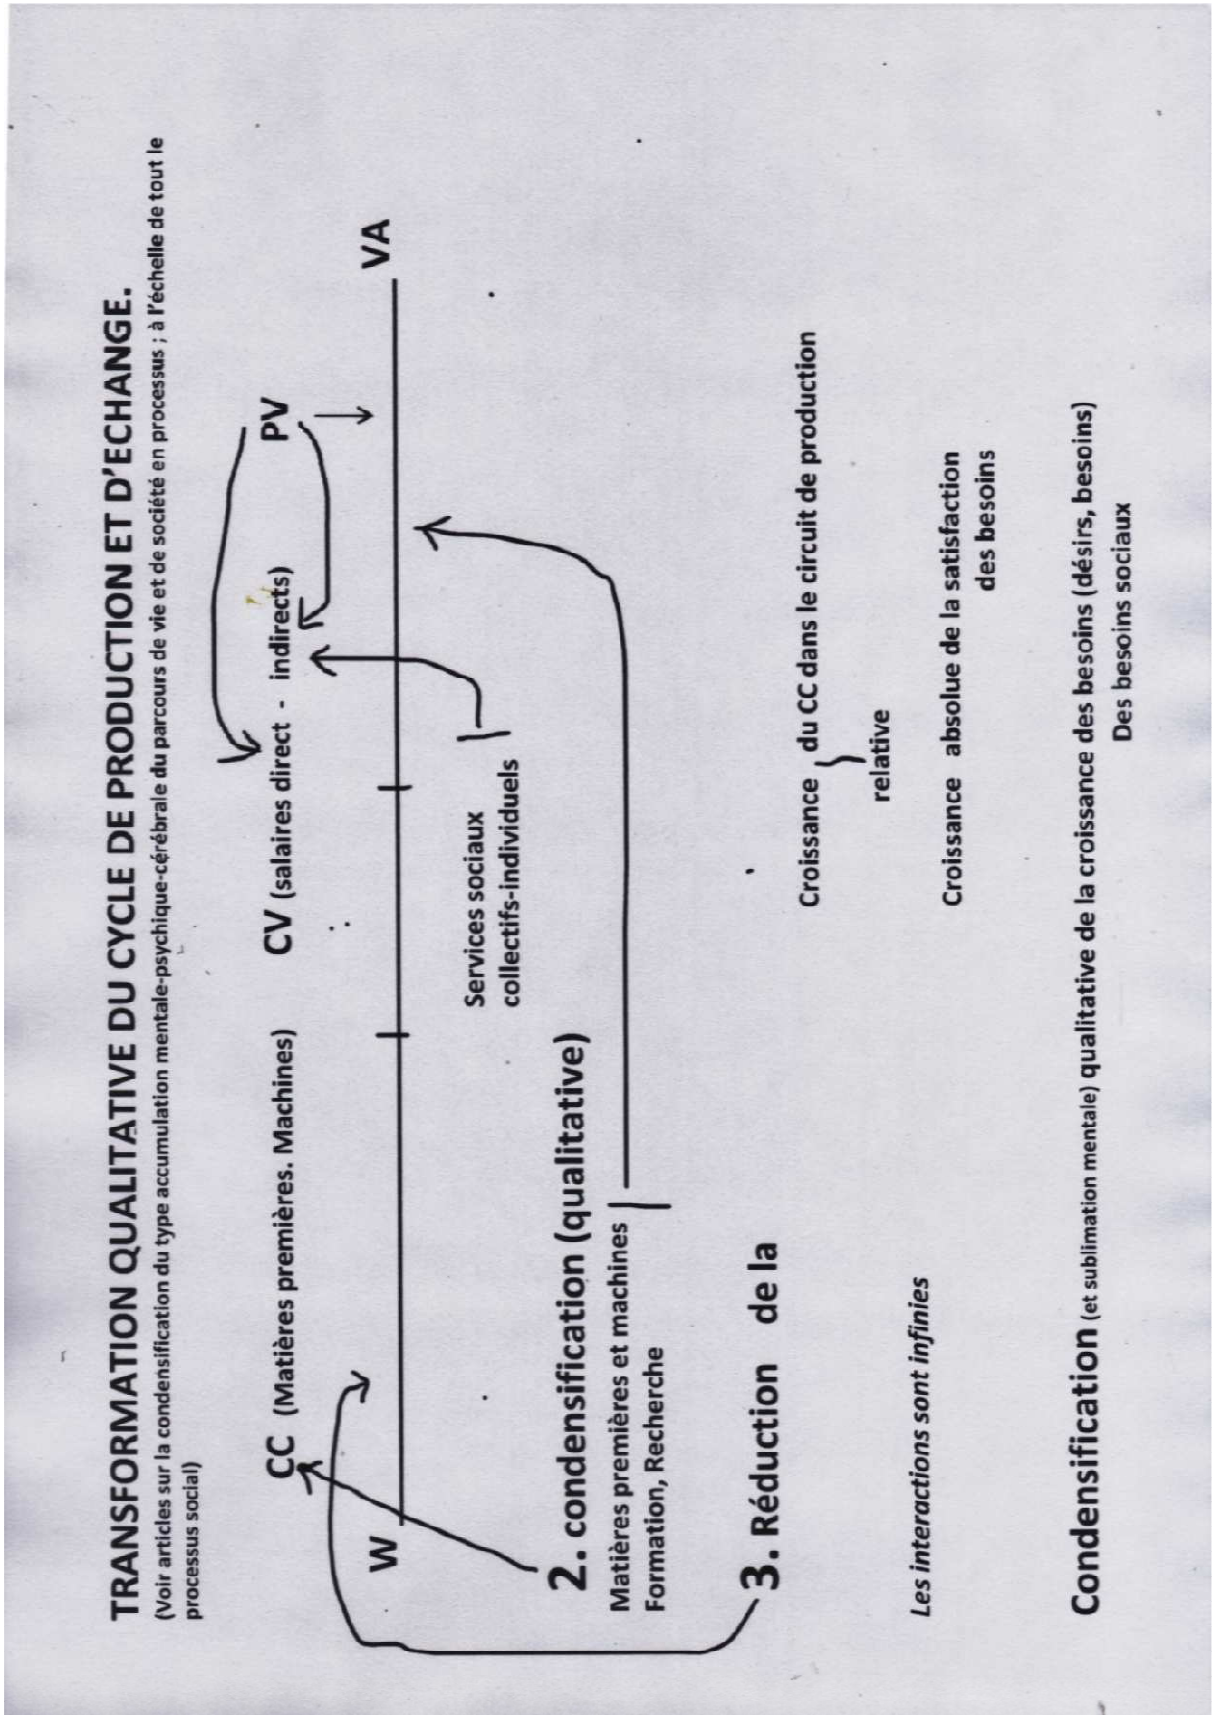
TRANSFORMATION QUALITATIVE DU CYCLE DE PRODUCTION ET D'ECHANGE.
(Voir articles sur la condensification du type accumulation mentale-psychique-cérébrale du parcours de vie et de société en processus ; à l'échelle de tout le processus social)

CC (Matières premières. Machines) CV (salaires direct - indirects) PV

W VA

2. condensification (qualitative)
Matières premières et machines
Formation, Recherche

Services sociaux
collectifs-individuels

3. Réduction de la

Croissance du CC dans le circuit de production
relative

Croissance absolue de la satisfaction des besoins

Les interactions sont infinies

Condensification (et sublimation mentale) qualitative de la croissance des besoins (désirs, besoins)
Des besoins sociaux